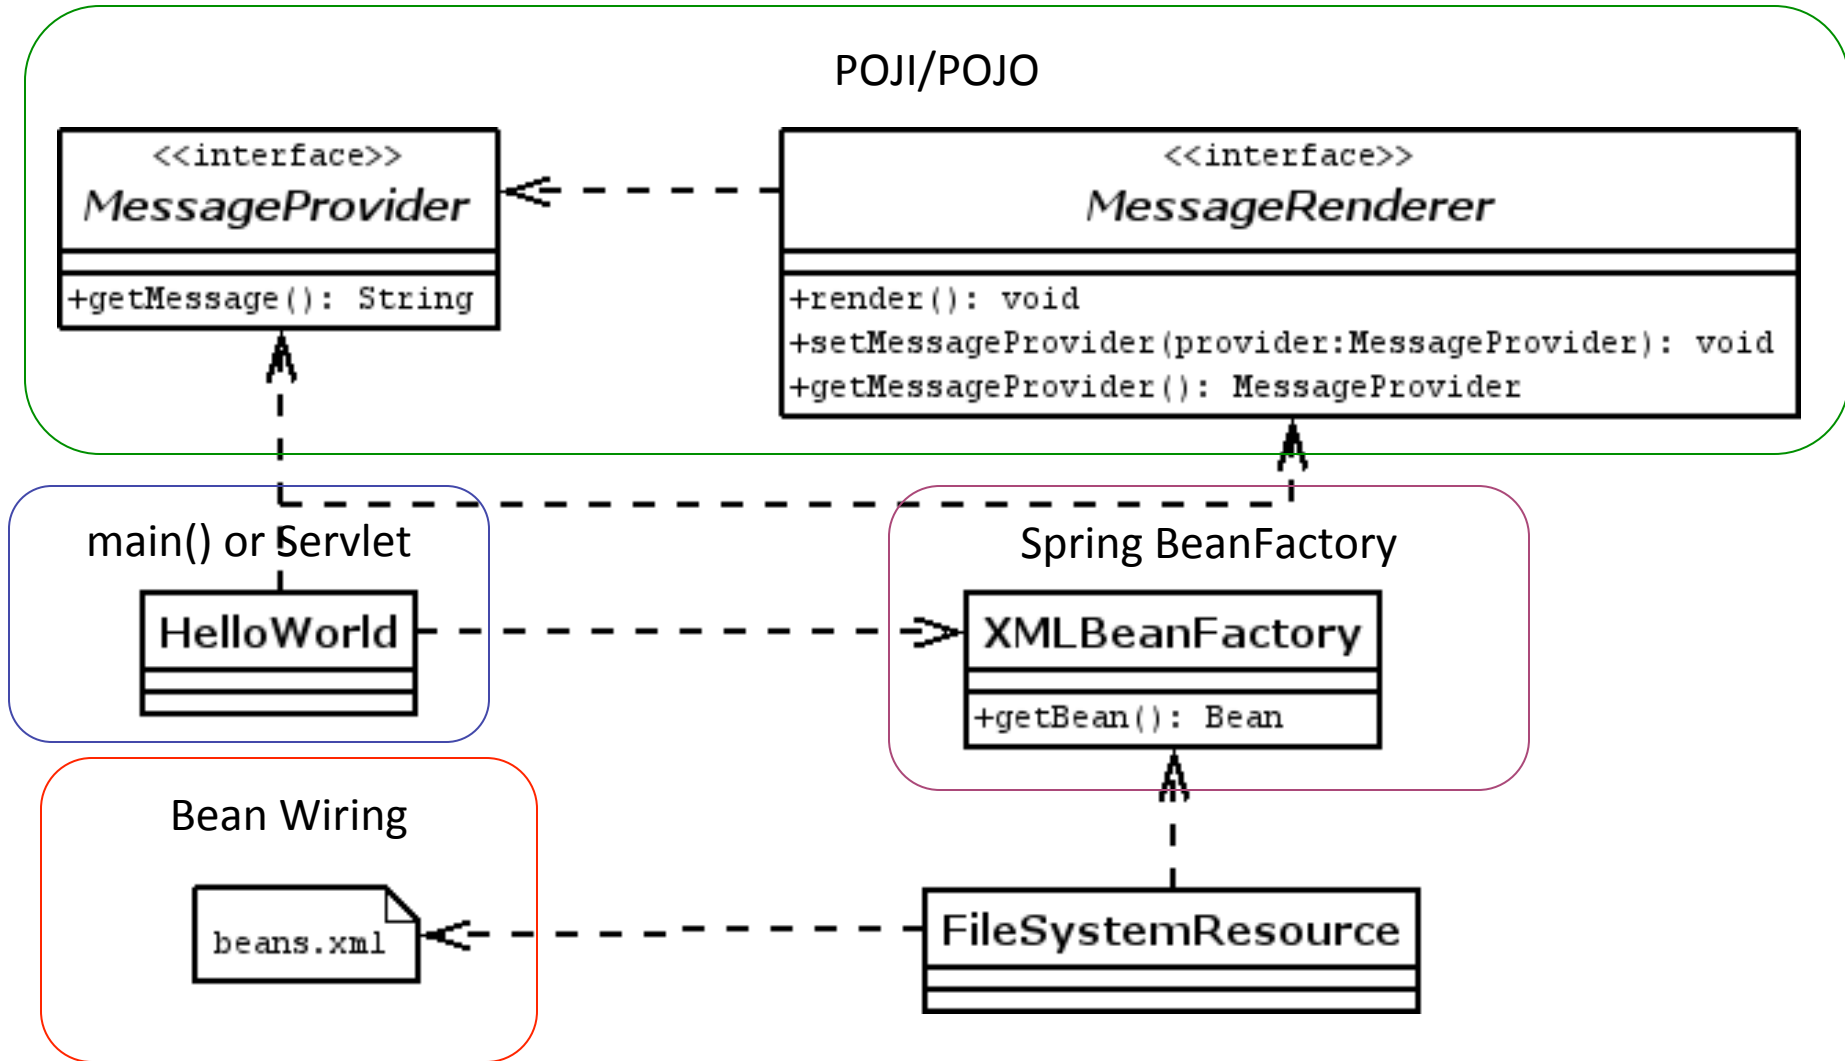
POJI/POJO

<<interface>>
MessageProvider

+getMessage(): String

<<interface>>
MessageRenderer

+render(): void
+setMessageProvider(provider:MessageProvider): void
+getMessageProvider(): MessageProvider

main() or Servlet

HelloWorld

Spring BeanFactory

XMLBeanFactory

+getBean(): Bean

Bean Wiring

beans.xml

FileSystemResource